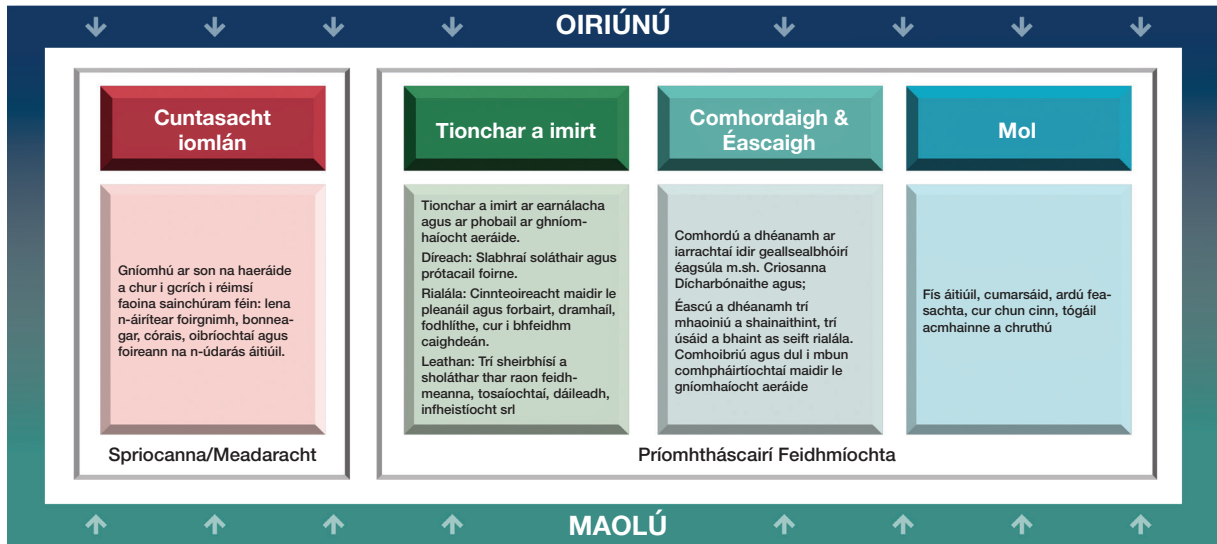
OIRIÚNÚ

Cuntasacht iomlán

Gníomhú ar son na haeráide a chur i gcrích i réimsí faoina sainchúram féin: lena n-áirítear foirgnimh, bonneagar, córais, oibríochtaí agus foireann na n-údarás áitiúil.

Spriocanna/Meadaracht

Tionchar a imirt

Tionchar a imirt ar earnálacha agus ar phobail ar ghníomhaíocht aeráide.

Díreach: Slabhraí soláthair agus prótacail foirne.

Rialála: Cinnteoireacht maidir le pleanáil agus forbairt, dramhail, fodhlíthe, cur i bhfeidhm caighdeán.

Leathan: Trí sheirbhísí a sholáthar thar raon feidhmeanna, tosaíochtaí, dáileadh, infheistíocht srl

Comhordaigh & Éascaigh

Comhordú a dhéanamh ar iarrachtaí idir geallsealbhóirí éagsúla m.sh. Criosanna Dícharbónaithe agus;

Éascú a dhéanamh trí mhaoiniú a shainaithint, trí úsáid a bhaint as seift rialála. Comhoibriú agus dul i mbun comhpháirtíochtaí maidir le gníomhaíocht aeráide

Mol

Fís áitiúil, cumarsáid, ardú feasachta, cur chun cinn, tógáil acmhainne a chruthú

Príomhtháscairí Feidhmíochta

MAOLÚ